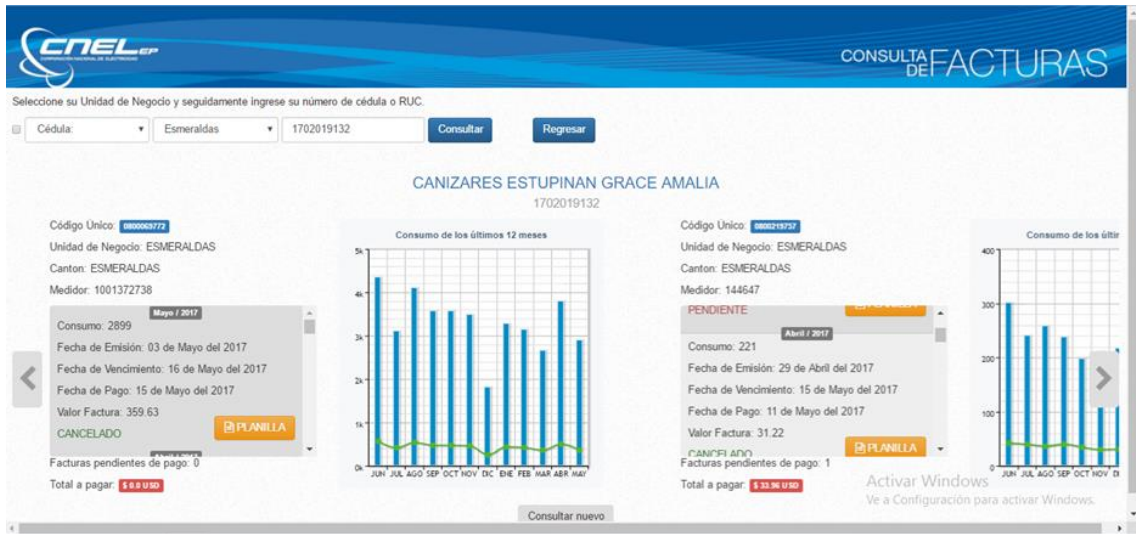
CNEL EP

CONSULTA DE FACTURAS

Seleccione su Unidad de Negocio y seguidamente ingrese su número de cédula o RUC.

Cédula: ▾ Esmeraldas ▾ 1702019132 Consultar Regresar

CANIZARES ESTUPINAN GRACE AMALIA
1702019132

Código Único: 0800065772
Unidad de Negocio: ESMERALDAS
Canton: ESMERALDAS
Medidor: 1001372738

Mayo / 2017
Consumo: 2899
Fecha de Emisión: 03 de Mayo del 2017
Fecha de Vencimiento: 16 de Mayo del 2017
Fecha de Pago: 15 de Mayo del 2017
Valor Factura: 359.63
CANCELADO
PLANILLA

Facturas pendientes de pago: 0
Total a pagar: $ 0.0 USD

Consumo de los últimos 12 meses
5k 4k 3k 2k 1k 0k
JUN JUL AGO SEP OCT NOV DIC ENE FEB MAR ABR MAY

Código Único: 0800219757
Unidad de Negocio: ESMERALDAS
Canton: ESMERALDAS
Medidor: 144647

PENDIENTE
Abril / 2017
Consumo: 221
Fecha de Emisión: 29 de Abril del 2017
Fecha de Vencimiento: 15 de Mayo del 2017
Fecha de Pago: 11 de Mayo del 2017
Valor Factura: 31.22
CANCELADO
PLANILLA

Facturas pendientes de pago: 1
Total a pagar: $ 33.96 USD

Consumo de los últir
400 300 200 100 0
JUN JUL AGO SEP OCT NOV DI

Activar Windows
Ve a Configuración para activar Windows.

Consultar nuevo